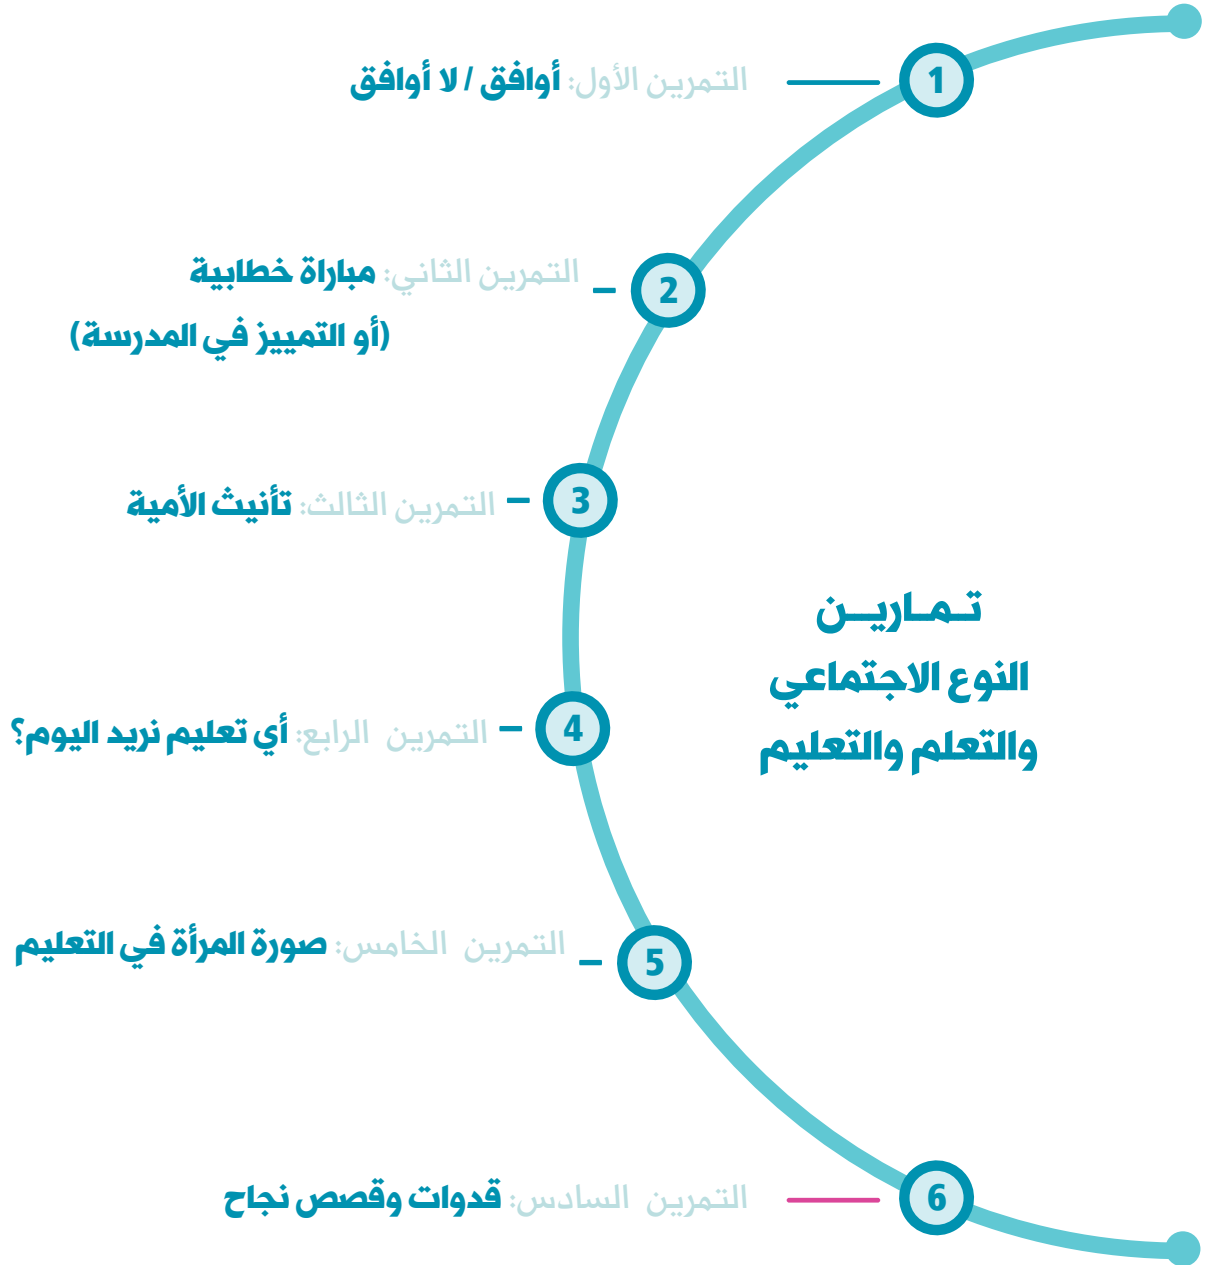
1
التمرين الأول: أوافق / لا أوافق

2
التمرين الثاني: مباراة خطابية (أو التمييز في المدرسة)

3
التمرين الثالث: تأنيث الأمية

تمارين
النوع الاجتماعي
والتعلم والتعليم

4
التمرين الرابع: أي تعليم نريد اليوم؟

5
التمرين الخامس: صورة المرأة في التعليم

6
التمرين السادس: قدوات وقصص نجاح